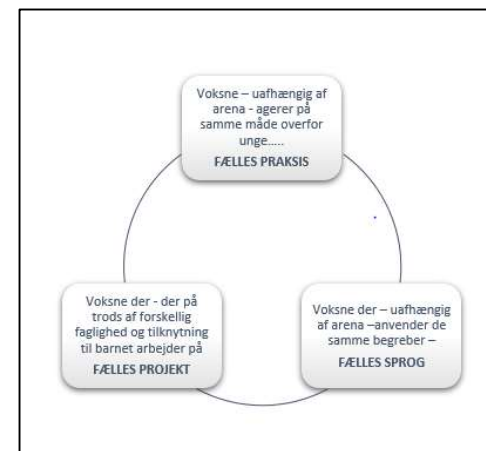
Voksne – uafhængig af arena - agerer på samme måde overfor unge.....

FÆLLES PRAKSIS

Voksne der - der på trods af forskellig faglighed og tilknytning til barnet arbejder på

FÆLLES PROJEKT

Voksne der – uafhængig af arena –anvender de samme begreber –

FÆLLES SPROG